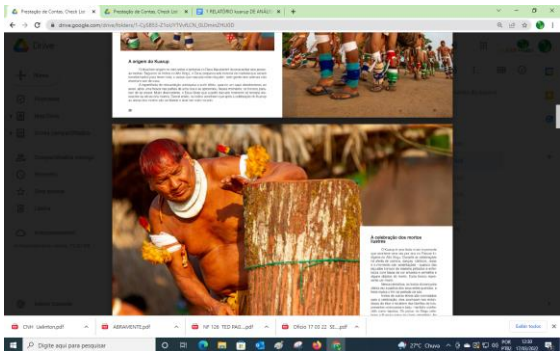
Prestação de Contas, Chack Luc × | Prestação de Contas, Chack Luc × | 1 RELATÓRIO kuarup DE ARAÚJO ×

drive.google.com/drive/folders/1-Cp...

Drive

A origem do Kuarup

A celebração dos mortos ilustres

CNH Uelinton.pdf | ABRAMENTE.pdf | NF 126 TED FAC....pdf | Ofício 17 03 22 SE....pdf | Exibir todos

Digite aqui para pesquisar

27°C Chuva